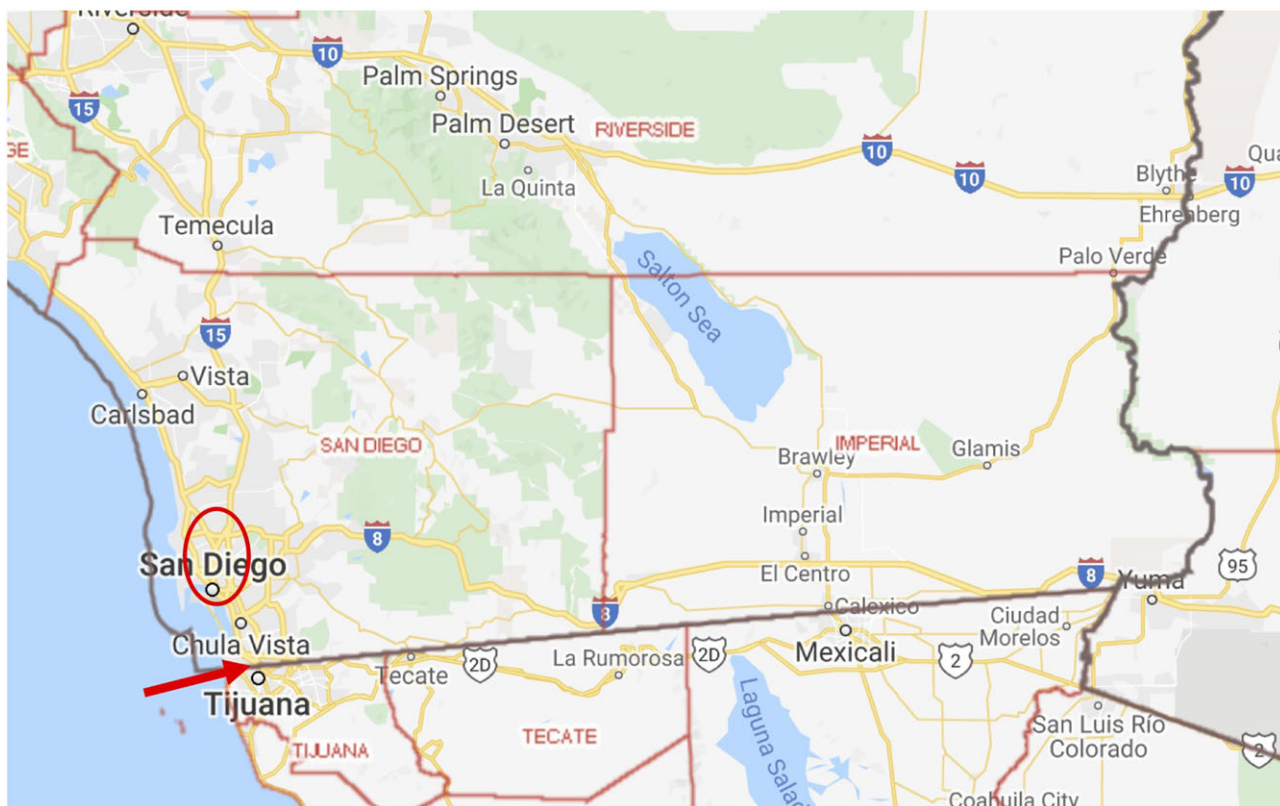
Riverside
10
Palm Springs
Palm Desert
RIVERSIDE
15
GE
10
10
Blythe
10
Qua
La Quinta
Ehrenberg
Temecula
Palo Verde
Salton Sea
15
Vista
Carlsbad
SAN DIEGO
IMPERIAL
Glamis
Brawley
Imperial
8
San Diego
El Centro
8
Yuma
95
8
Calexico
Ciudad Morelos
Chula Vista
Tecate
2D
La Rumorosa
2D
Mexicali
2
Tijuana
TIJUANA
TECATE
Laguna Salada
San Luis Río Colorado
2
Coahuila City